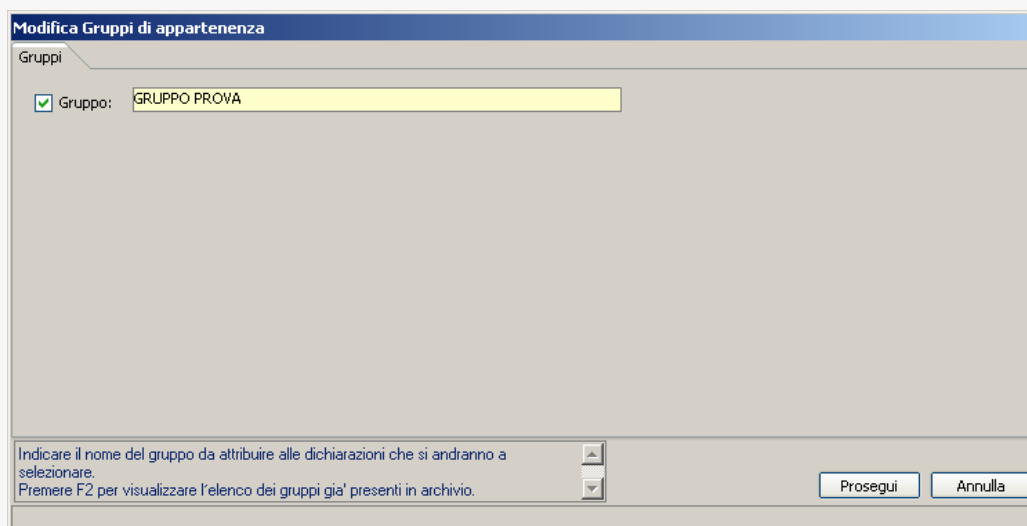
Modifica Gruppi di appartenenza

Gruppi

Gruppo: GRUPPO PROVA

Indicare il nome del gruppo da attribuire alle dichiarazioni che si andranno a selezionare.
Premere F2 per visualizzare l'elenco dei gruppi gia' presenti in archivio.

Prosegui

Annulla